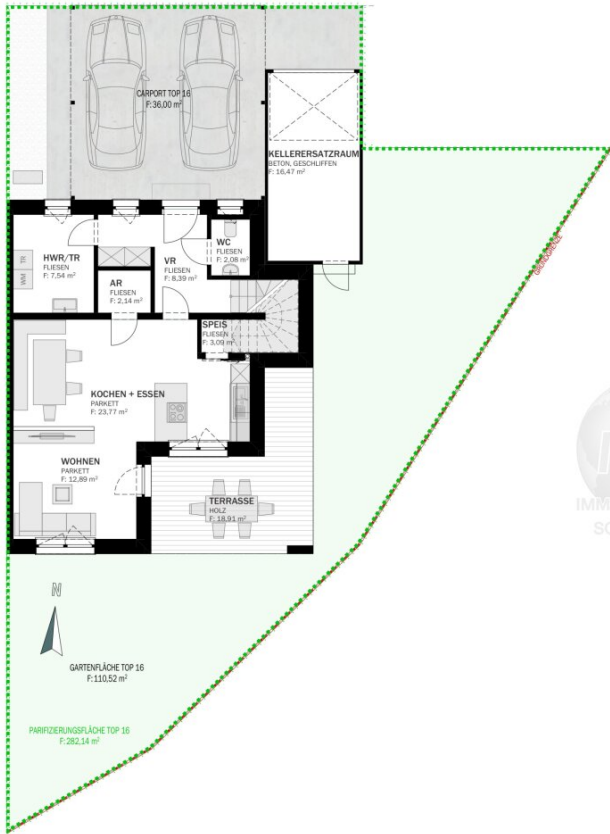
CARPORT TOP 16
F: 36,00 m²

KELLERERSATZRAUM
BETON, GESCHLIFFEN
F: 16,47 m²

HWR/TR
FLIESEN
F: 7,54 m²

TR

WM

AR
FLIESEN
F: 2,14 m²

VR
FLIESEN
F: 8,39 m²

WC
FLIESEN
F: 2,08 m²

SPEIS
FLIESEN
F: 3,09 m²

KOCHEN + ESSEN
PARKETT
F: 23,77 m²

WOHNEN
PARKETT
F: 12,89 m²

TERRASSE
HOLZ
F: 18,91 m²

N

GARTENFLÄCHE TOP 16
F: 110,52 m²

PARIFIZIERUNGSFLÄCHE TOP 16
F: 282,14 m²

GRUNDGRENZE

IMM
SO